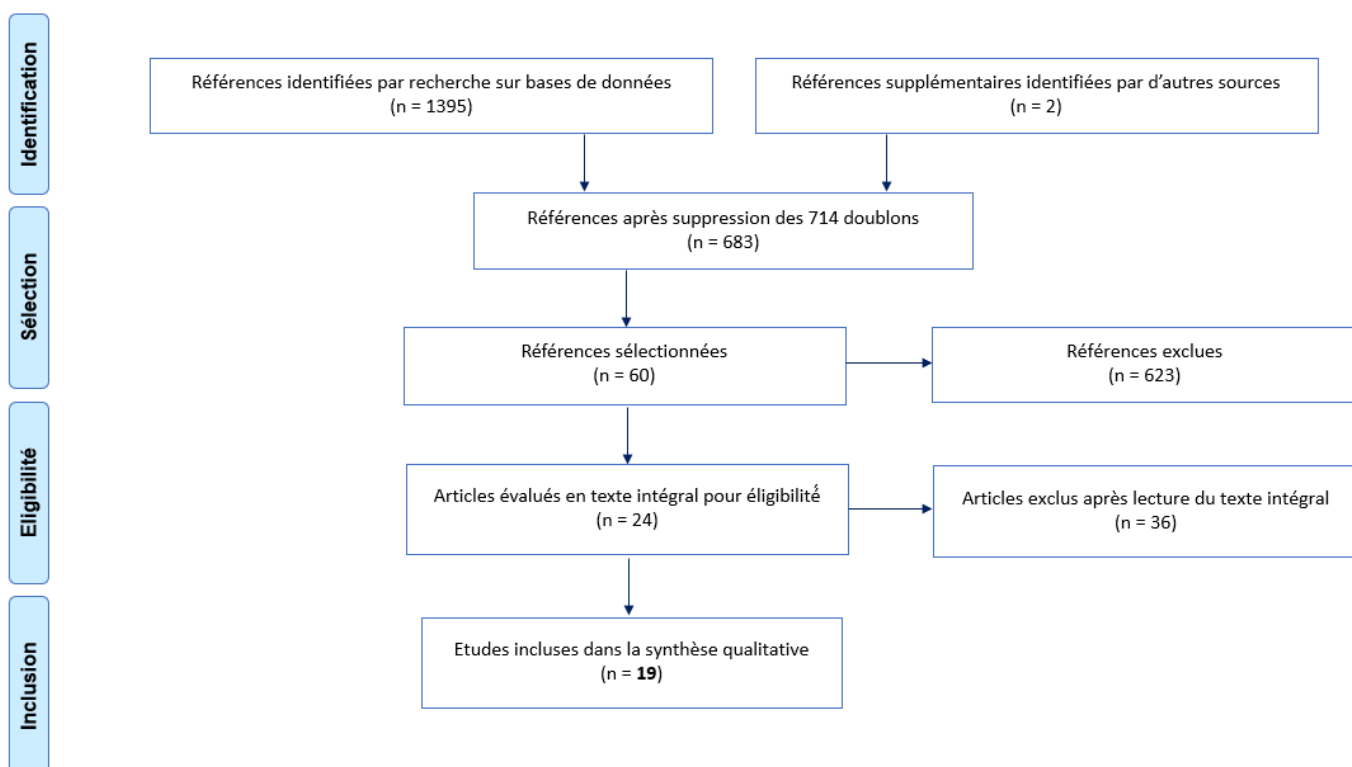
Identification

Sélection

Eligibilité

Inclusion

Références identifiées par recherche sur bases de données
(n = 1395)

Références supplémentaires identifiées par d'autres sources
(n = 2)

Références après suppression des 714 doublons
(n = 683)

Références sélectionnées
(n = 60)

Références exclues
(n = 623)

Articles évalués en texte intégral pour éligibilité
(n = 24)

Articles exclus après lecture du texte intégral
(n = 36)

Etudes incluses dans la synthèse qualitative
(n = **19**)